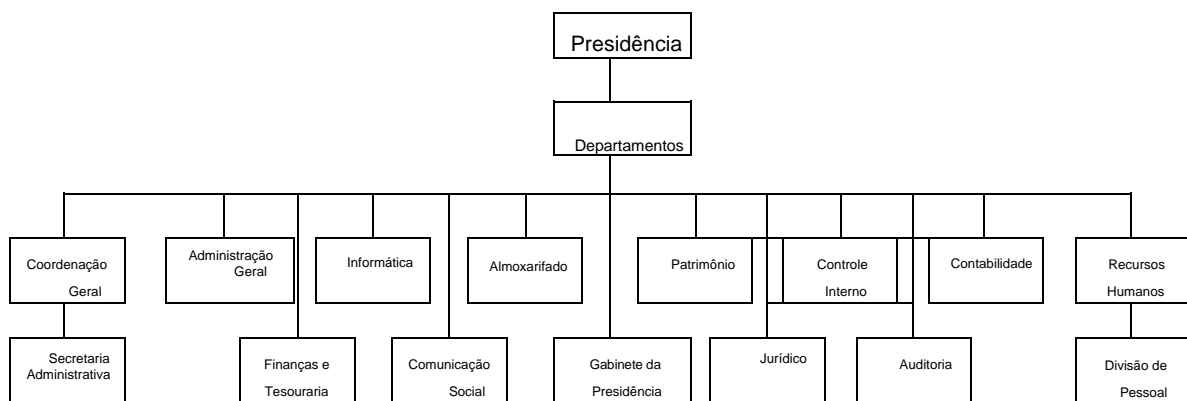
Presidência

Departamentos

Coordenação Geral

Administração Geral

Informática

Almoxarifado

Patrimônio

Controle Interno

Contabilidade

Recursos Humanos

Secretaria Administrativa

Finanças e Tesouraria

Comunicação Social

Gabinete da Presidência

Jurídico

Auditoria

Divisão de Pessoal